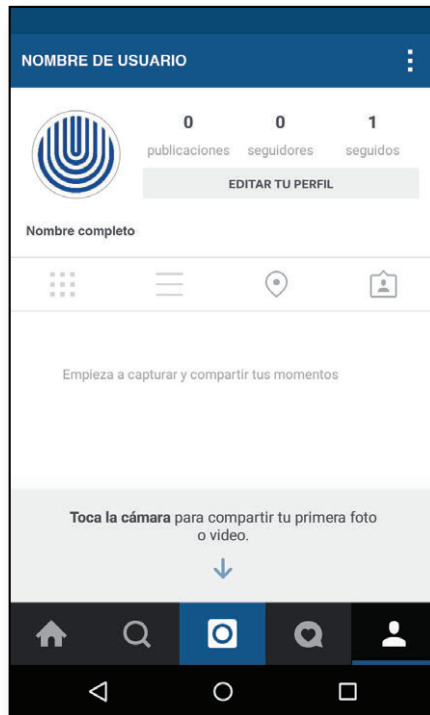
NOMBRE DE USUARIO

0
publicaciones

0
seguidores

1
seguidos

EDITAR TU PERFIL

Nombre completo

Empieza a capturar y compartir tus momentos

**Toca la cámara** para compartir tu primera foto o video.